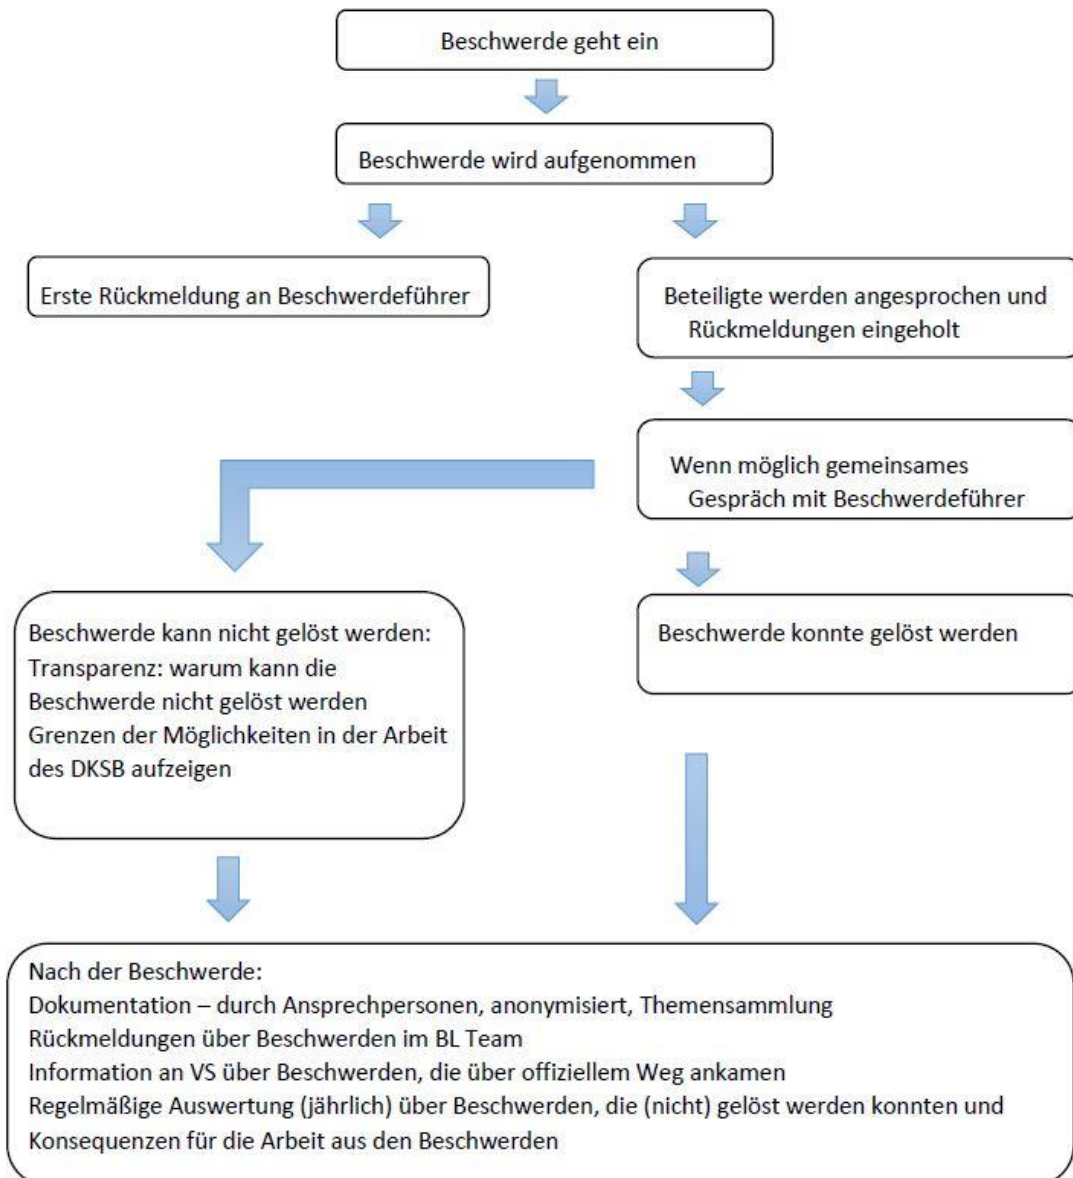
Beschwerde geht ein

Beschwerde wird aufgenommen

Erste Rückmeldung an Beschwerdeführer

Beteiligte werden angesprochen und Rückmeldungen eingeholt

Wenn möglich gemeinsames Gespräch mit Beschwerdeführer

Beschwerde kann nicht gelöst werden:
Transparenz: warum kann die Beschwerde nicht gelöst werden
Grenzen der Möglichkeiten in der Arbeit des DKSB aufzeigen

Beschwerde konnte gelöst werden

Nach der Beschwerde:
Dokumentation – durch Ansprechpersonen, anonymisiert, Themensammlung
Rückmeldungen über Beschwerden im BL Team
Information an VS über Beschwerden, die über offiziellem Weg ankamen
Regelmäßige Auswertung (jährlich) über Beschwerden, die (nicht) gelöst werden konnten und Konsequenzen für die Arbeit aus den Beschwerden